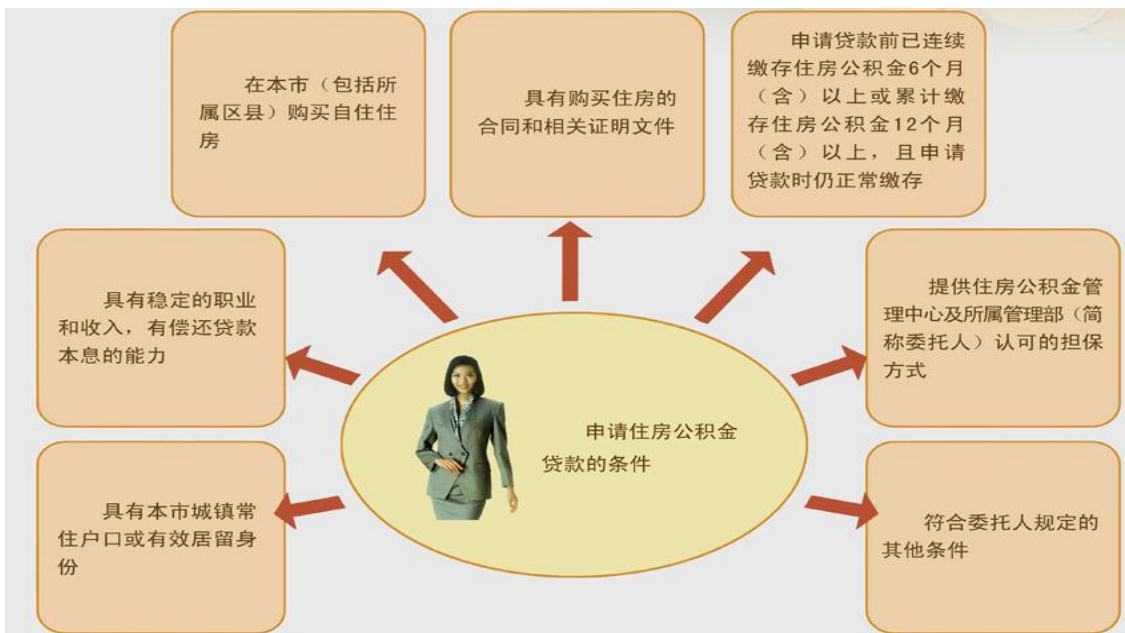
在本市（包括所属区县）购买自住住房

具有购买住房的合同和相关证明文件

申请贷款前已连续缴存住房公积金6个月（含）以上或累计缴存住房公积金12个月（含）以上，且申请贷款时仍正常缴存

具有稳定的职业和收入，有偿还贷款本息的能力

提供住房公积金管理中心及所属管理部（简称委托人）认可的担保方式

申请住房公积金贷款的条件

具有本市城镇常住户口或有效居留身份

符合委托人规定的其他条件